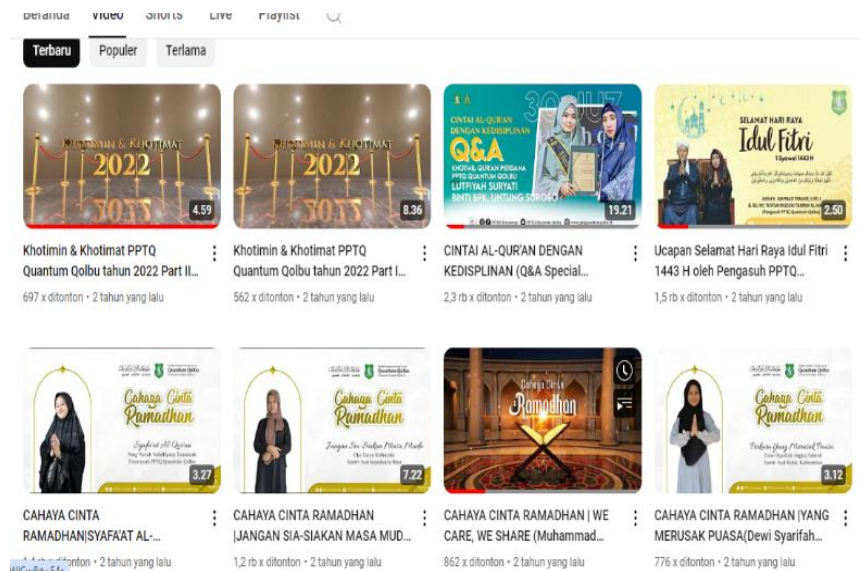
Beranda Video Shorts Live Playlist

Terbaru Populer Terlama

Khotimin & Khotimat 2022

4.59

Khotimin & Khotimat PPTQ Quantum Qolbu tahun 2022 Part II...

697 x ditonton • 2 tahun yang lalu

Khotimin & Khotimat 2022

8.36

Khotimin & Khotimat PPTQ Quantum Qolbu tahun 2022 Part I...

562 x ditonton • 2 tahun yang lalu

CINTAI AL-QUR'AN DENGAN KEDISIPLINAN

Q&A

KHOTIMIL QURAN PERDANA PPTQ QUANTUM QOLBU

LUTFIYAH SURYATI

19.21

CINTAI AL-QUR'AN DENGAN KEDISIPLINAN (Q&A Special...

2,3 rb x ditonton • 2 tahun yang lalu

SELAMAT HARI RAYA

Idul Fitri

1 Syawal 1443 H

2.50

Ucapan Selamat Hari Raya Idul Fitri 1443 H oleh Pengasuh PPTQ...

1,5 rb x ditonton • 2 tahun yang lalu

Cahaya Cinta Ramadhan

3.27

CAHAYA CINTA RAMADHAN|SYAFA'AT AL-...

1,4 rb x ditonton • 2 tahun yang lalu

Cahaya Cinta Ramadhan

Jangan Sia-Siakan Masa Muda

7.22

CAHAYA CINTA RAMADHAN |JANGAN SIA-SIAKAN MASA MUD...

1,2 rb x ditonton • 2 tahun yang lalu

Cahaya Cinta Ramadhan

CAHAYA CINTA RAMADHAN | WE CARE, WE SHARE (Muhammad...

862 x ditonton • 2 tahun yang lalu

Cahaya Cinta Ramadhan

Perkara Yang Merusak Puasa

3.12

CAHAYA CINTA RAMADHAN |YANG MERUSAK PUASA(Dewi Syarifah...

776 x ditonton • 2 tahun yang lalu